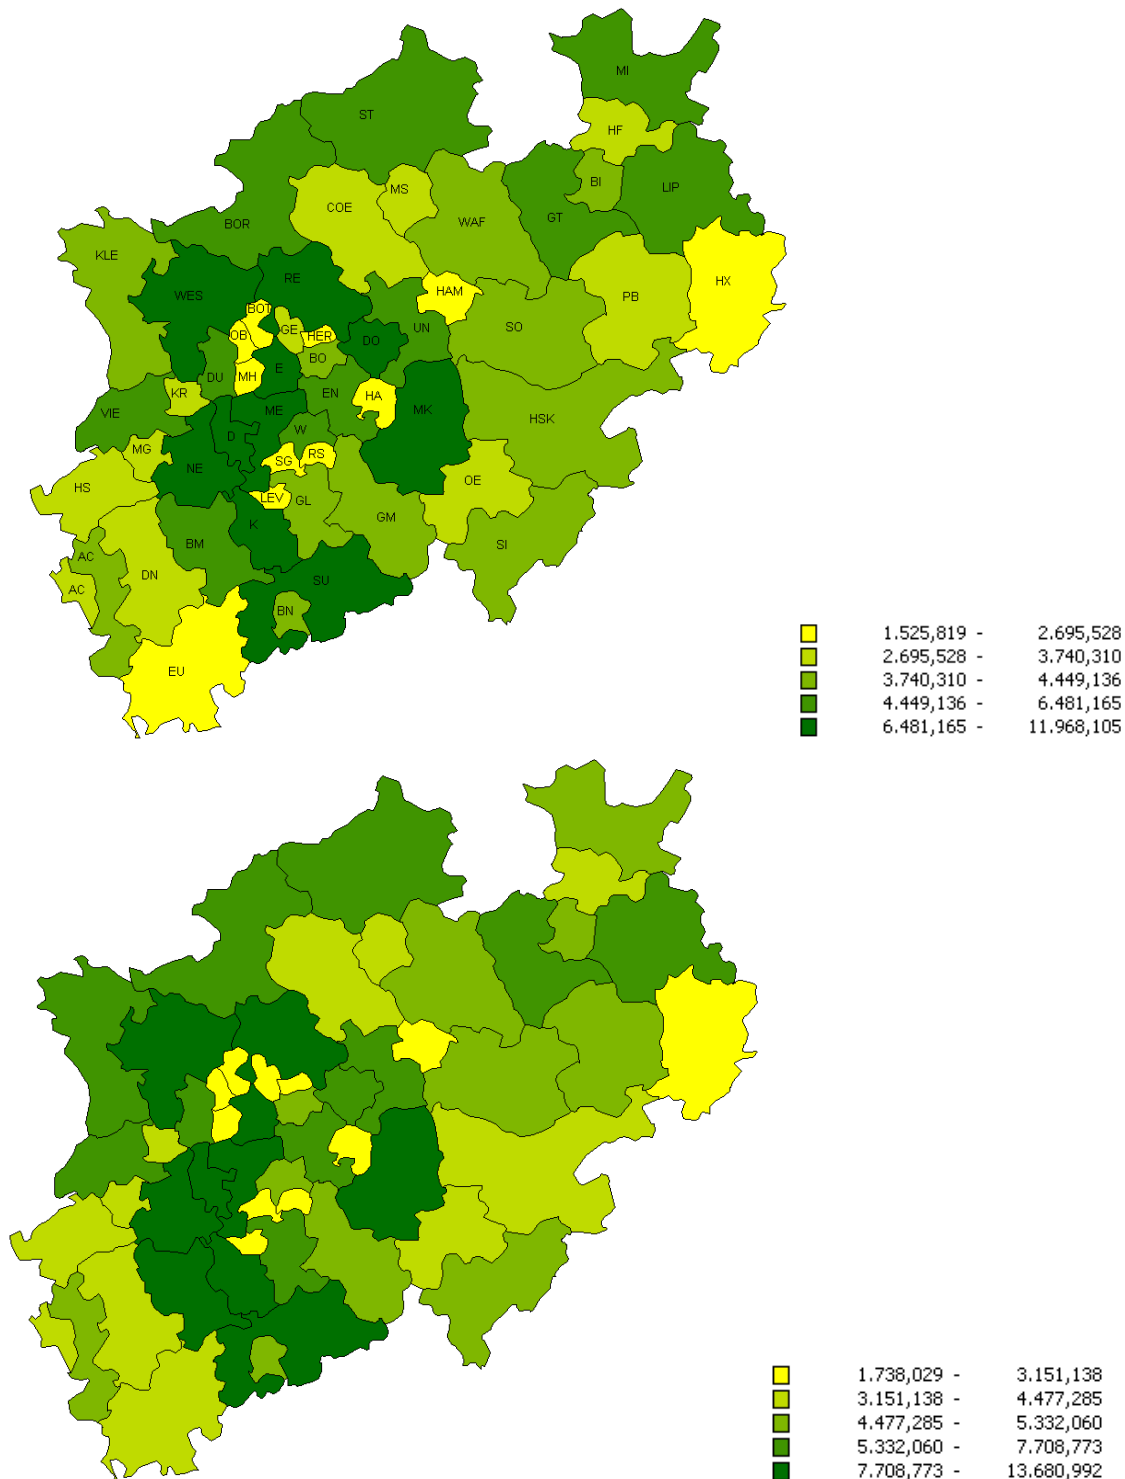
MI
HF
ST
BI
LIP
MS
COE
GT
WAF
BOR
KLE
HX
RE
HAM
PB
WES
BOT
SO
UN
GE
OB
HER
DO
BO
DU
MH
E
EN
HA
KR
MK
ME
HSK
VIE
D
W
MG
SG
RS
NE
OE
HS
LEV
GL
GM
K
BM
SI
AC
DN
SU
AC
BN
EU

| | | |
|---|---|---|
| | 1.525,819 - | 2.695,528 |
| | 2.695,528 - | 3.740,310 |
| | 3.740,310 - | 4.449,136 |
| | 4.449,136 - | 6.481,165 |
| | 6.481,165 - | 11.968,105 |

| | | |
|---|---|---|
| | 1.738,029 - | 3.151,138 |
| | 3.151,138 - | 4.477,285 |
| | 4.477,285 - | 5.332,060 |
| | 5.332,060 - | 7.708,773 |
| | 7.708,773 - | 13.680,992 |